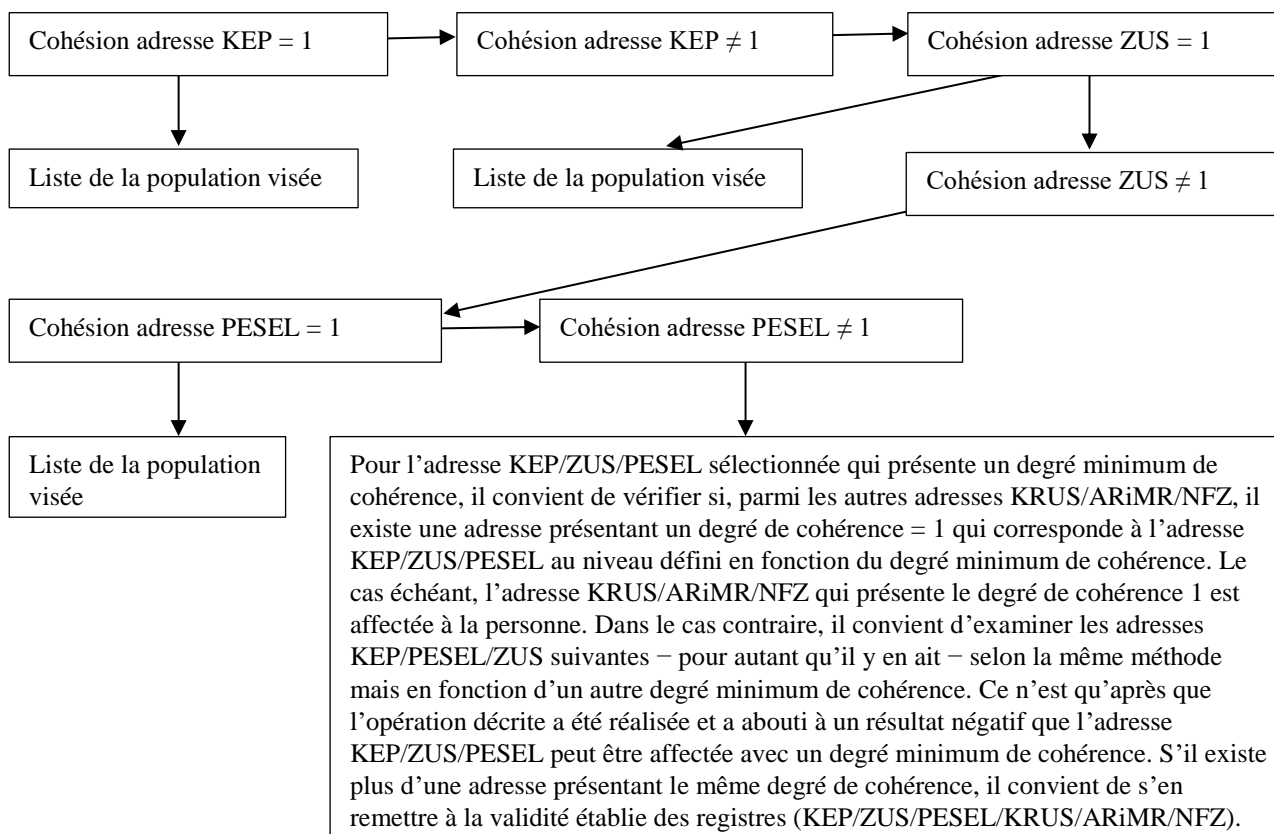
Cohésion adresse KEP = 1

Cohésion adresse KEP $\neq$ 1

Cohésion adresse ZUS = 1

Liste de la population visée

Liste de la population visée

Cohésion adresse ZUS $\neq$ 1

Cohésion adresse PESEL = 1

Cohésion adresse PESEL $\neq$ 1

Liste de la population visée

Pour l'adresse KEP/ZUS/PESEL sélectionnée qui présente un degré minimum de cohérence, il convient de vérifier si, parmi les autres adresses KRUS/ARiMR/NFZ, il existe une adresse présentant un degré de cohérence = 1 qui corresponde à l'adresse KEP/ZUS/PESEL au niveau défini en fonction du degré minimum de cohérence. Le cas échéant, l'adresse KRUS/ARiMR/NFZ qui présente le degré de cohérence 1 est affectée à la personne. Dans le cas contraire, il convient d'examiner les adresses KEP/PESEL/ZUS suivantes − pour autant qu'il y en ait − selon la même méthode mais en fonction d'un autre degré minimum de cohérence. Ce n'est qu'après que l'opération décrite a été réalisée et a abouti à un résultat négatif que l'adresse KEP/ZUS/PESEL peut être affectée avec un degré minimum de cohérence. S'il existe plus d'une adresse présentant le même degré de cohérence, il convient de s'en remettre à la validité établie des registres (KEP/ZUS/PESEL/KRUS/ARiMR/NFZ).